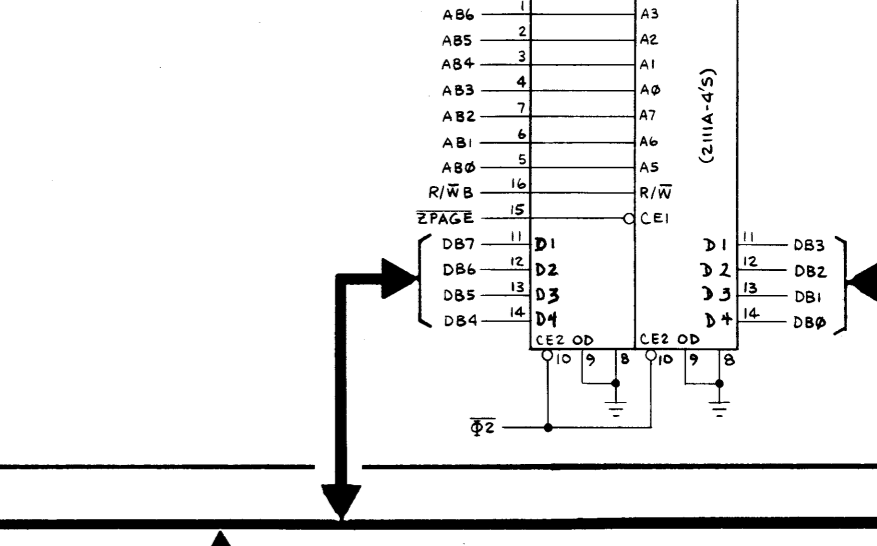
AB6 1 A3
AB5 2 A2
AB4 3 A1
AB3 4 AØ
AB2 7 A7
AB1 6 A6
ABØ 5 A5
R/$\overline{W}$B 16 R/$\overline{W}$
$\overline{ZPAGE}$ 15 CE1
(2111A-4'S)

DB7 11 D1
DB6 12 D2
DB5 13 D3
DB4 14 D4

D1 11 DB3
D2 12 DB2
D3 13 DB1
D4 14 DBØ

CE2 OD
10 9 8
CE2 OD
10 9 8

$\overline{\Phi 2}$